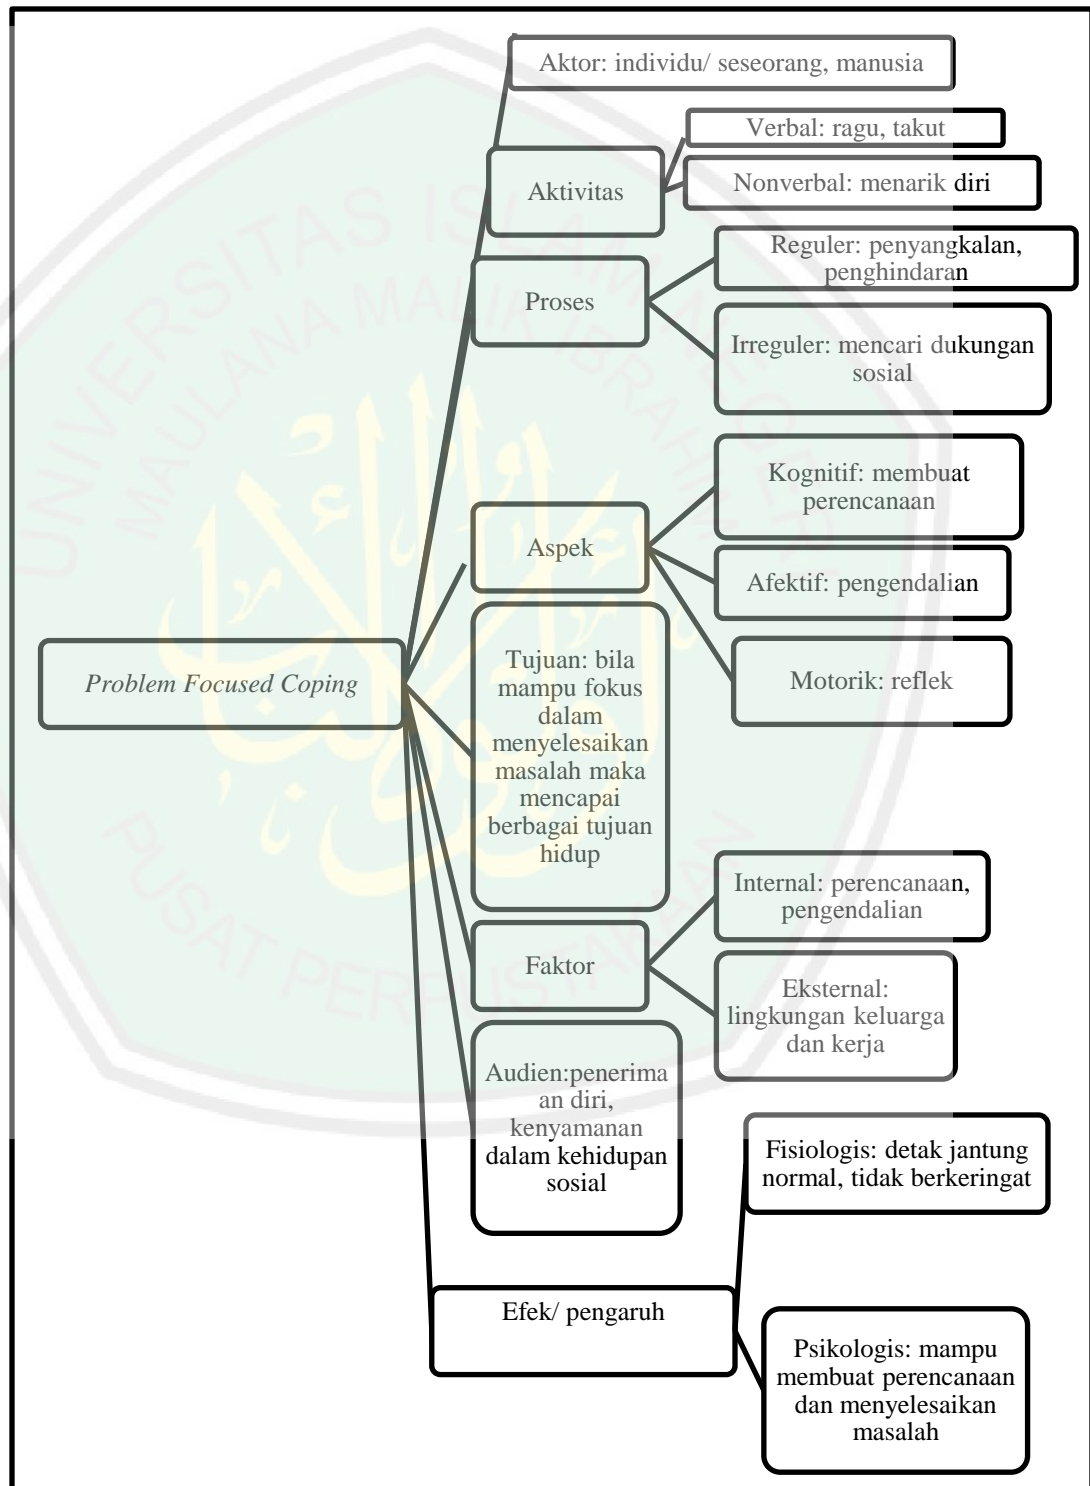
Aktor: individu/ seseorang, manusia

Aktivitas

Verbal: ragu, takut

Nonverbal: menarik diri

Proses

Reguler: penyangkalan, penghindaran

Irreguler: mencari dukungan sosial

Aspek

Kognitif: membuat perencanaan

Afektif: pengendalian

Motorik: reflek

*Problem Focused Coping*

Tujuan: bila mampu fokus dalam menyelesaikan masalah maka mencapai berbagai tujuan hidup

Faktor

Internal: perencanaan, pengendalian

Eksternal: lingkungan keluarga dan kerja

Audien:penerimaan diri, kenyamanan dalam kehidupan sosial

Fisiologis: detak jantung normal, tidak berkeringat

Efek/ pengaruh

Psikologis: mampu membuat perencanaan dan menyelesaikan masalah